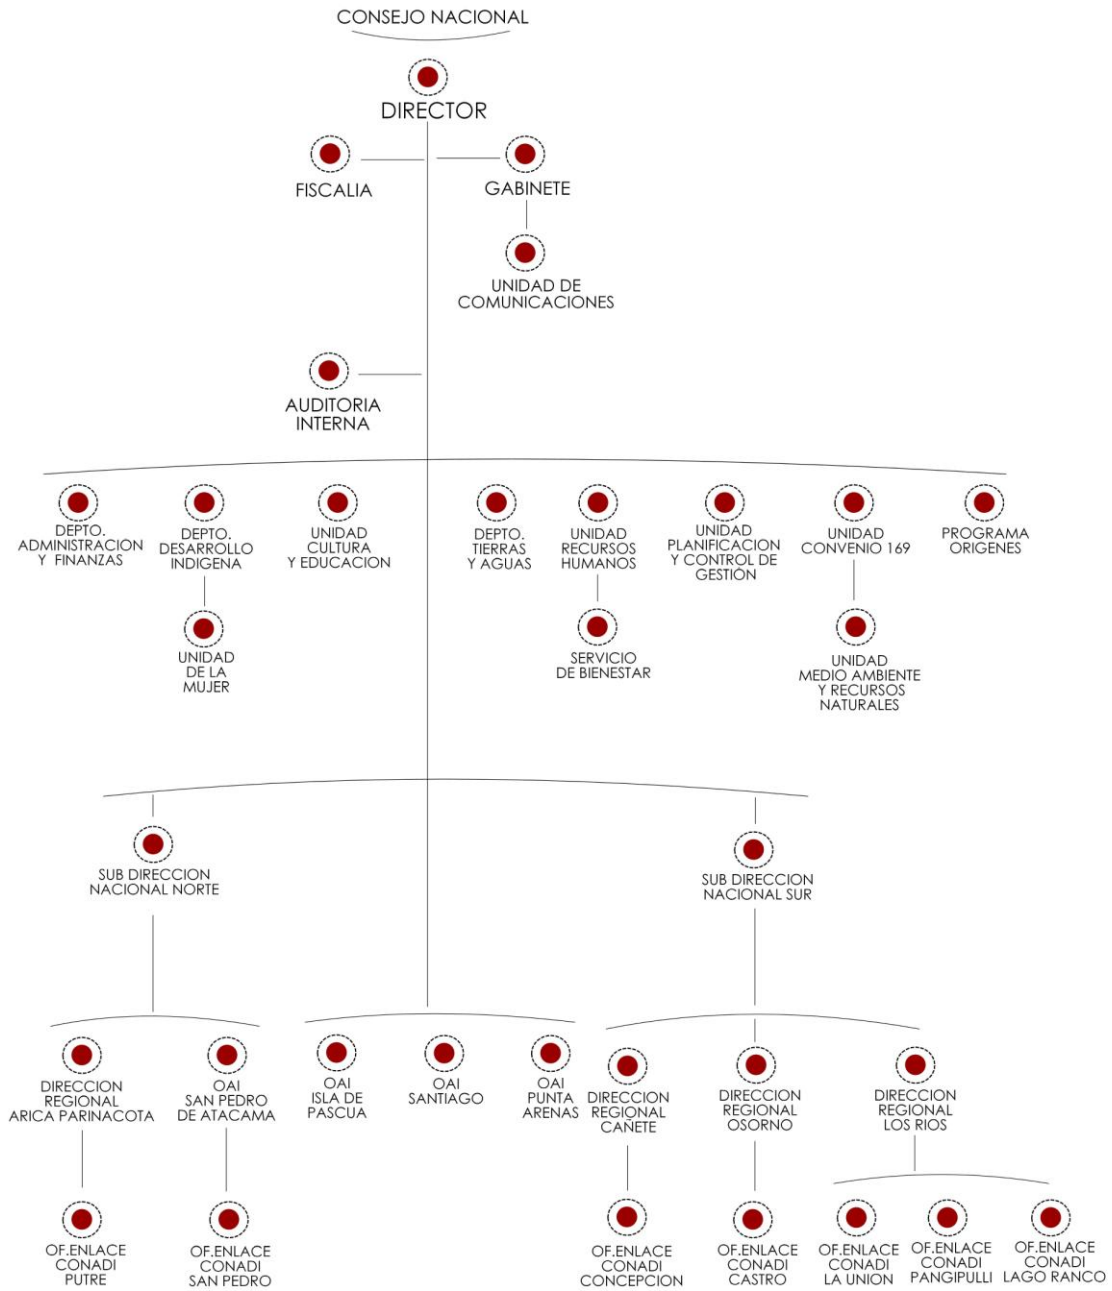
CONSEJO NACIONAL

DIRECTOR

FISCALIA

GABINETE

UNIDAD DE COMUNICACIONES

AUDITORIA INTERNA

DEPTO. ADMINISTRACION Y FINANZAS

DEPTO. DESARROLLO INDIGENA

UNIDAD DE LA MUJER

UNIDAD CULTURA Y EDUCACION

DEPTO. TIERRAS Y AGUAS

UNIDAD RECURSOS HUMANOS

SERVICIO DE BIENESTAR

UNIDAD PLANIFICACION Y CONTROL DE GESTIÓN

UNIDAD CONVENIO 169

UNIDAD MEDIO AMBIENTE Y RECURSOS NATURALES

PROGRAMA ORIGENES

SUB DIRECCION NACIONAL NORTE

SUB DIRECCION NACIONAL SUR

DIRECCION REGIONAL ARICA PARINACOTA

OF.ENLACE CONADI PUTRE

OAI SAN PEDRO DE ATACAMA

OF.ENLACE CONADI SAN PEDRO

OAI ISLA DE PASCUA

OAI SANTIAGO

OAI PUNTA ARENAS

DIRECCION REGIONAL CAÑETE

OF.ENLACE CONADI CONCEPCION

DIRECCION REGIONAL OSORNO

OF.ENLACE CONADI CASTRO

DIRECCION REGIONAL LOS RIOS

OF.ENLACE CONADI LA UNION

OF.ENLACE CONADI PANGIPULLI

OF.ENLACE CONADI LAGO RANCO